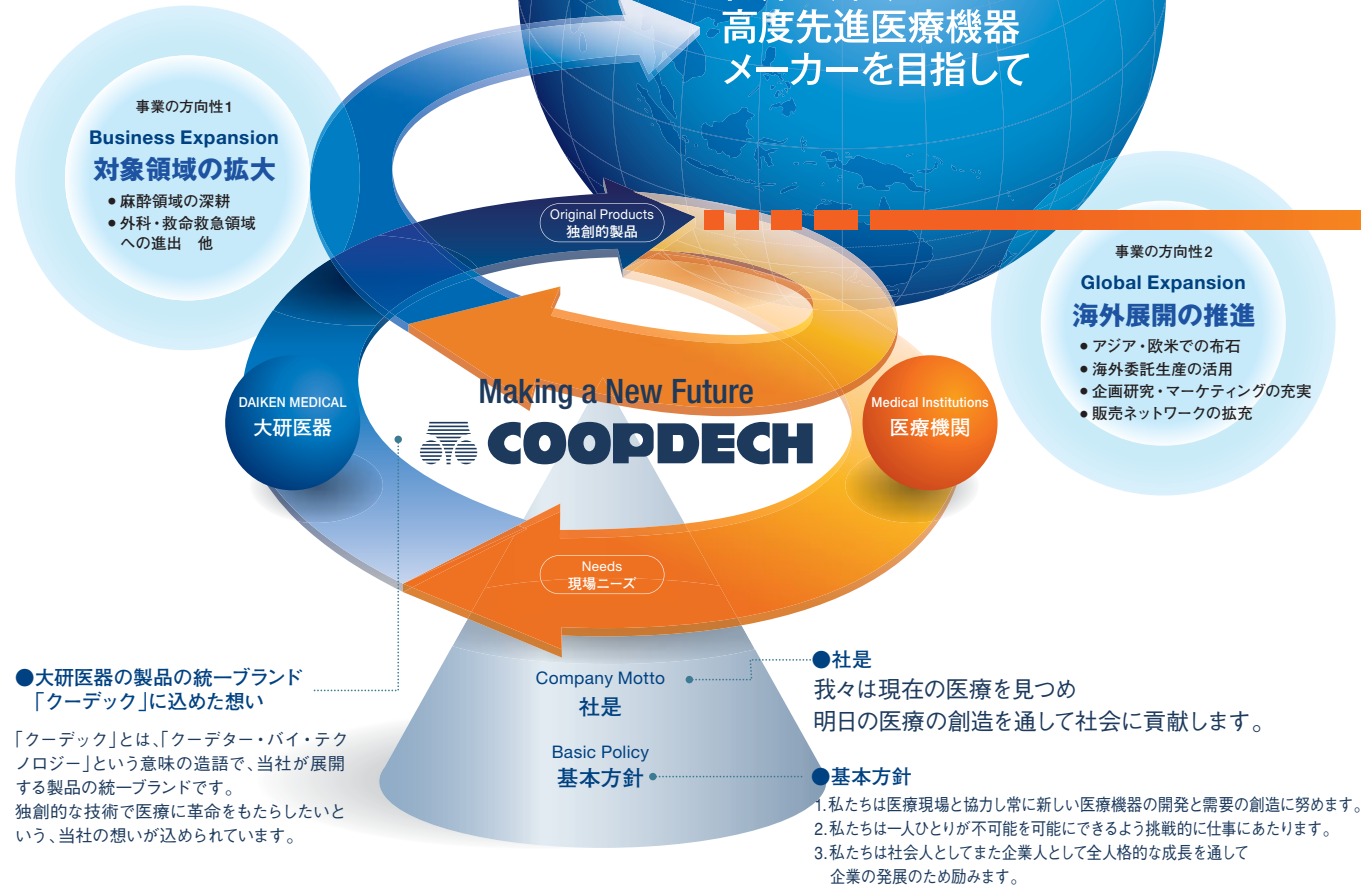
高度先進医療機器
メーカーを目指して

事業の方向性1
Business Expansion
対象領域の拡大
● 麻酔領域の深耕
● 外科・救命救急領域への進出　他

Original Products
独創的製品

事業の方向性2
Global Expansion
海外展開の推進
● アジア・欧米での布石
● 海外委託生産の活用
● 企画研究・マーケティングの充実
● 販売ネットワークの拡充

DAIKEN MEDICAL
大研医器

Making a New Future
COOPDECH

Medical Institutions
医療機関

Needs
現場ニーズ

●大研医器の製品の統一ブランド「クーデック」に込めた想い

「クーデック」とは、「クーデター・バイ・テクノロジー」という意味の造語で、当社が展開する製品の統一ブランドです。
独創的な技術で医療に革命をもたらしたいという、当社の想いが込められています。

Company Motto
社是

Basic Policy
基本方針

●社是
我々は現在の医療を見つめ
明日の医療の創造を通して社会に貢献します。

●基本方針
1. 私たちは医療現場と協力し常に新しい医療機器の開発と需要の創造に努めます。
2. 私たちは一人ひとりが不可能を可能にできるよう挑戦的に仕事にあたります。
3. 私たちは社会人としてまた企業人として全人格的な成長を通して企業の発展のため励みます。